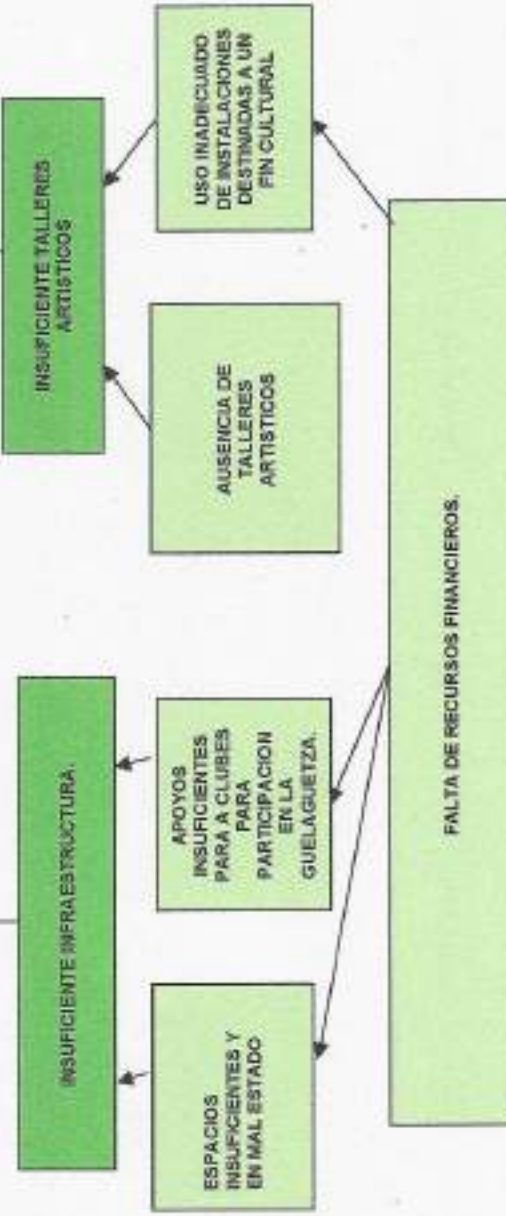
INSUFICIENTE TALLERES ARTISTICOS

USO INADECUADO DE INSTALACIONES DESTINADAS A UN FIN CULTURAL

AUSENCIA DE TALLERES ARTISTICOS

INSUFICIENTE INFRAESTRUCTURA.

APOYOS INSUFICIENTES PARA A CLUBES PARA PARTICIPACION EN LA GUELAGUETZA.

ESPACIOS INSUFICIENTES Y EN MAL ESTADO

FALTA DE RECURSOS FINANCIEROS.